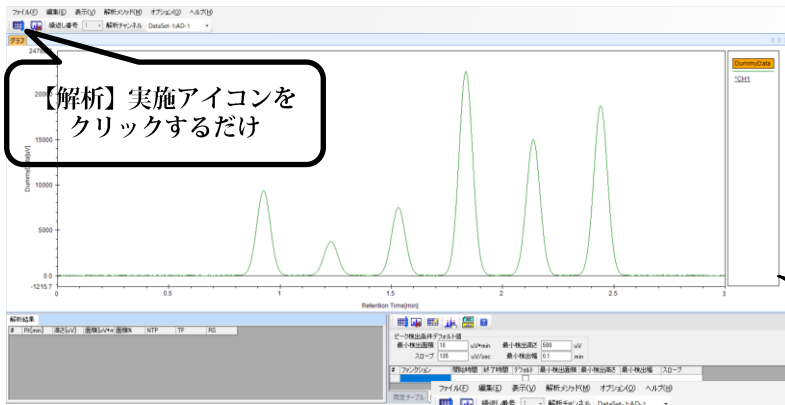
ファイル(F) 編集(E) 表示(V) 解析メソッド(M) オプション(O) ヘルプ(H)

繰返し番号 1 解析チャンネル DataSet-1:AD-1

グラフ

24760

【解析】実施アイコンを
クリックするだけ

DummyData[uV]

20000

15000

10000

5000

0.0

-1215.7

0 0.5 1 1.5 2 2.5 3

Retention Time[min]

DummyData

*CH1

解析結果

| # | Rt[min] | 高さ[uV] | 面積[uV*s] | 面積% | NTP | TF | RS |
|---|---|---|---|---|---|---|---|

ピーク検出条件デフォルト値

最小検出面積 10 uV*min 最小検出高さ 500 uV

スロープ 125 uV/sec 最小検出幅 0.1 min

| # | ファンクション | 開始時間 | 終了時間 | デフォルト | 最小検出面積 | 最小検出高さ | 最小検出幅 | スロープ |
|---|---|---|---|---|---|---|---|---|

ファイル(F) 編集(E) 表示(V) 解析メソッド(M) オプション(O) ヘルプ(H)

繰返し番号 1 解析チャンネル DataSet-1:AD-1

測定テーブル